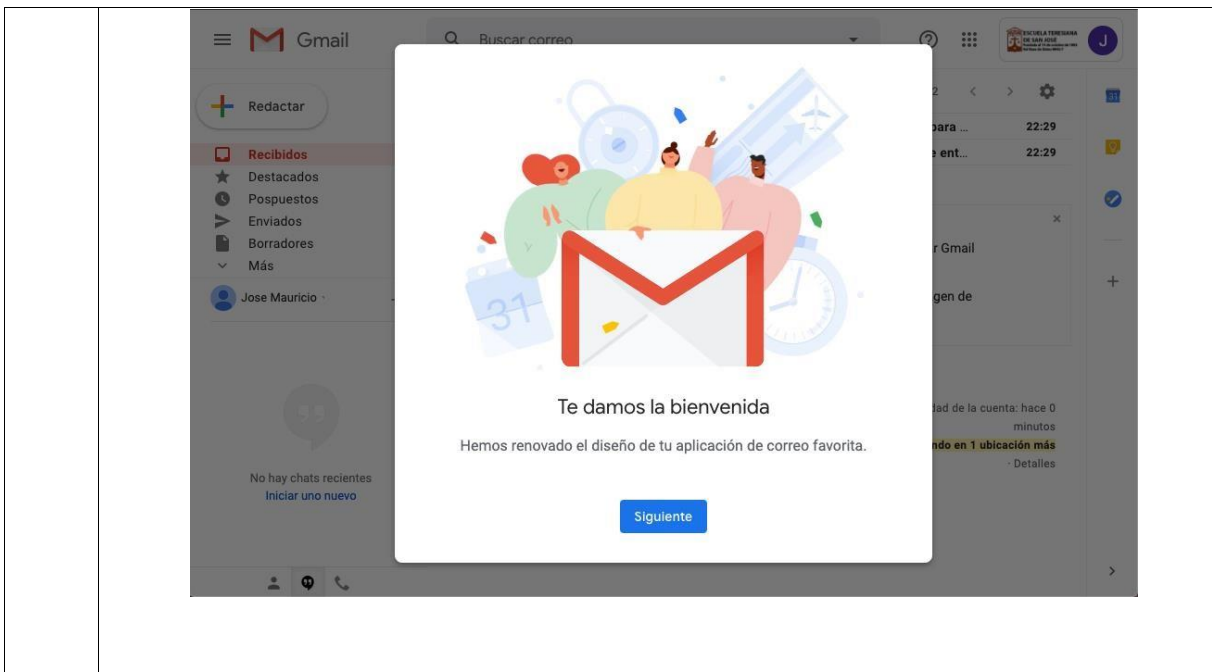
Gmail

Buscar correo

ESCUELA TERESIANA DE SAN JOSÉ

J

Redactar

Recibidos
Destacados
Pospuestos
Enviados
Borradores
Más

Jose Mauricio

No hay chats recientes
Iniciar uno nuevo

2

para ... 22:29
e ent... 22:29

r Gmail

gen de

dad de la cuenta: hace 0 minutos
ndo en 1 ubicación más
· Detalles

31

Te damos la bienvenida

Hemos renovado el diseño de tu aplicación de correo favorita.

Siguiente